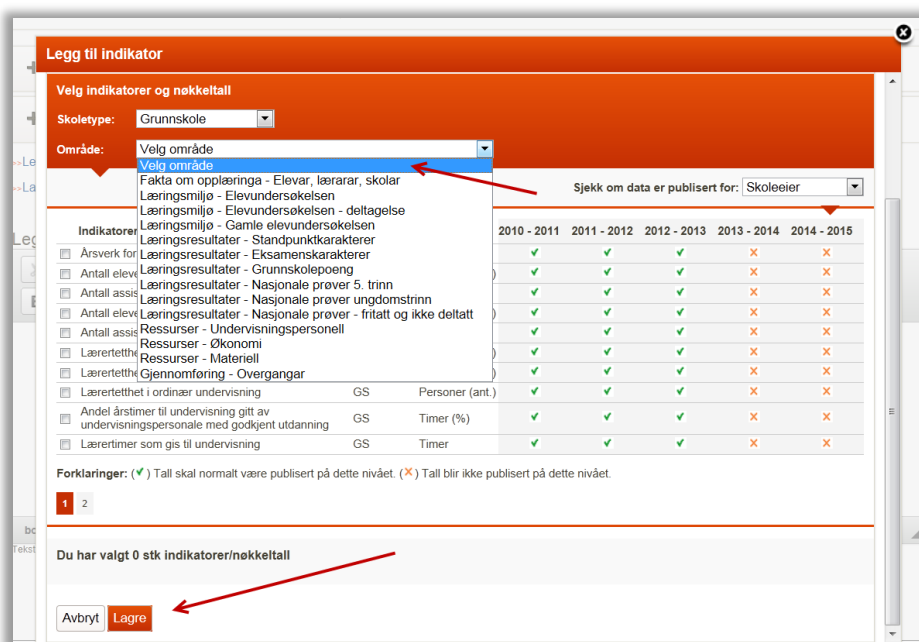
Legg til indikator

Velg indikatorer og nøkkeltall

Skoletype: Grunnskole

Område: Velg område

Velg område
Fakta om opplæringa - Elevar, lærarar, skolar
Læringsmiljø - Elevundersøkelsen
Læringsmiljø - Elevundersøkelsen - deltagelse
Læringsmiljø - Gamle elevundersøkelsen
Læringsresultater - Standpunktkarakterer
Læringsresultater - Eksamenskarakterer
Læringsresultater - Grunnskolepoeng
Læringsresultater - Nasjonale prøver 5. trinn
Læringsresultater - Nasjonale prøver ungdomstrinn
Læringsresultater - Nasjonale prøver - fritatt og ikke deltatt
Ressurser - Undervisningspersonell
Ressurser - Økonomi
Ressurser - Materiell
Gjennomføring - Overgangar

Sjekk om data er publisert for: Skoleeier

| Indikatorer | | | 2010 - 2011 | 2011 - 2012 | 2012 - 2013 | 2013 - 2014 | 2014 - 2015 |
|---|---|---|---|---|---|---|---|
| Årsverk for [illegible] | | | ✔ | ✔ | ✔ | ✘ | ✘ |
| Antall eleve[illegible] | | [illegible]) | ✔ | ✔ | ✔ | ✘ | ✘ |
| Antall assis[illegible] | | | ✔ | ✔ | ✔ | ✘ | ✘ |
| Antall eleve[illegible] | | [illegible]) | ✔ | ✔ | ✔ | ✘ | ✘ |
| Antall assis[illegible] | | | ✔ | ✔ | ✔ | ✘ | ✘ |
| Lærertetthe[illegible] | | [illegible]) | ✔ | ✔ | ✔ | ✘ | ✘ |
| Lærertetthe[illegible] | | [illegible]) | ✔ | ✔ | ✔ | ✘ | ✘ |
| Lærertetthet i ordinær undervisning | GS | Personer (ant.) | ✔ | ✔ | ✔ | ✘ | ✘ |
| Andel årstimer til undervisning gitt av undervisningspersonale med godkjent utdanning | GS | Timer (%) | ✔ | ✔ | ✔ | ✘ | ✘ |
| Lærertimer som gis til undervisning | GS | Timer | ✔ | ✔ | ✔ | ✘ | ✘ |

Forklaringer: (✔) Tall skal normalt være publisert på dette nivået. (✘) Tall blir ikke publisert på dette nivået.

1 2

Du har valgt 0 stk indikatorer/nøkkeltall

Avbryt Lagre